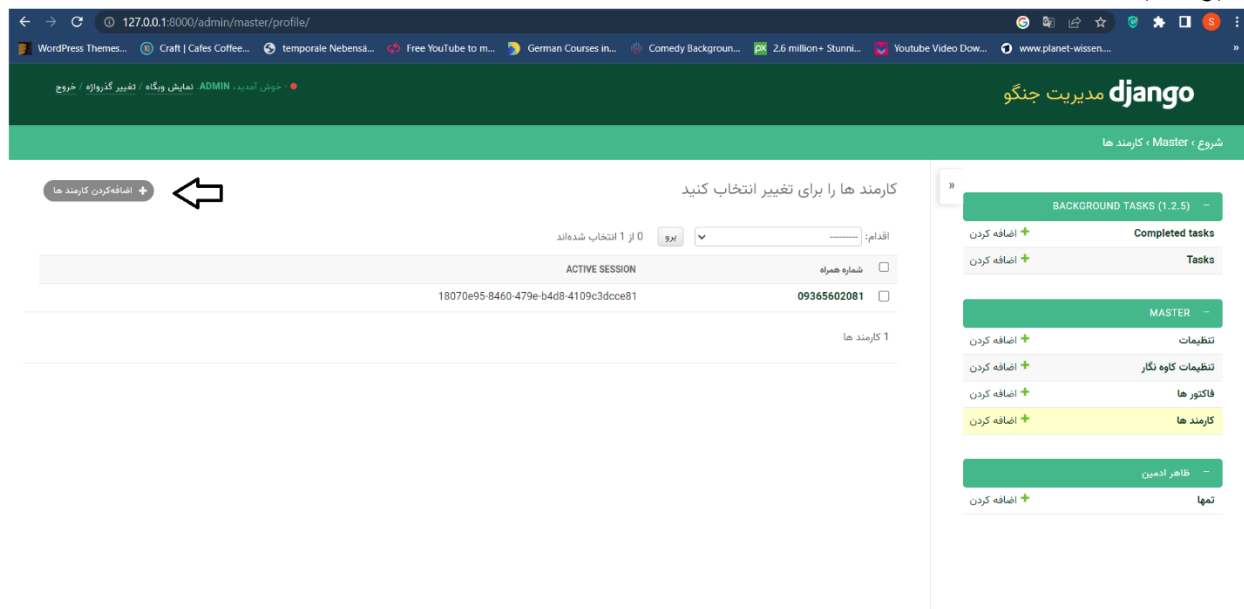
127.0.0.1:8000/admin/master/profile/

WordPress Themes... Craft | Cafes Coffee... temporale Nebensä... Free YouTube to m... German Courses in... Comedy Backgroun... 2.6 million+ Stunni... Youtube Video Dow... www.planet-wissen...

django مدیریت جنگو

خوش آمدید، ADMIN نمایش وبگاه / تغییر گذرواژه / خروج

شروع › Master › کارمند ها

BACKGROUND TASKS (1.2.5)
Completed tasks اضافه کردن
Tasks اضافه کردن

MASTER
تنظیمات اضافه کردن
تنظیمات کاوه نگار اضافه کردن
فاکتور ها اضافه کردن
کارمند ها اضافه کردن

ظاهر ادمین
تم‌ها اضافه کردن

»

کارمند ها را برای تغییر انتخاب کنید

اضافه‌کردن کارمند ها

اقدام: --------- برو 0 از 1 انتخاب شده‌اند

| شماره همراه | ACTIVE SESSION |
|---|---|
| 09365602081 | 18070e95-8460-479e-b4d8-4109c3dcce81 |

1 کارمند ها